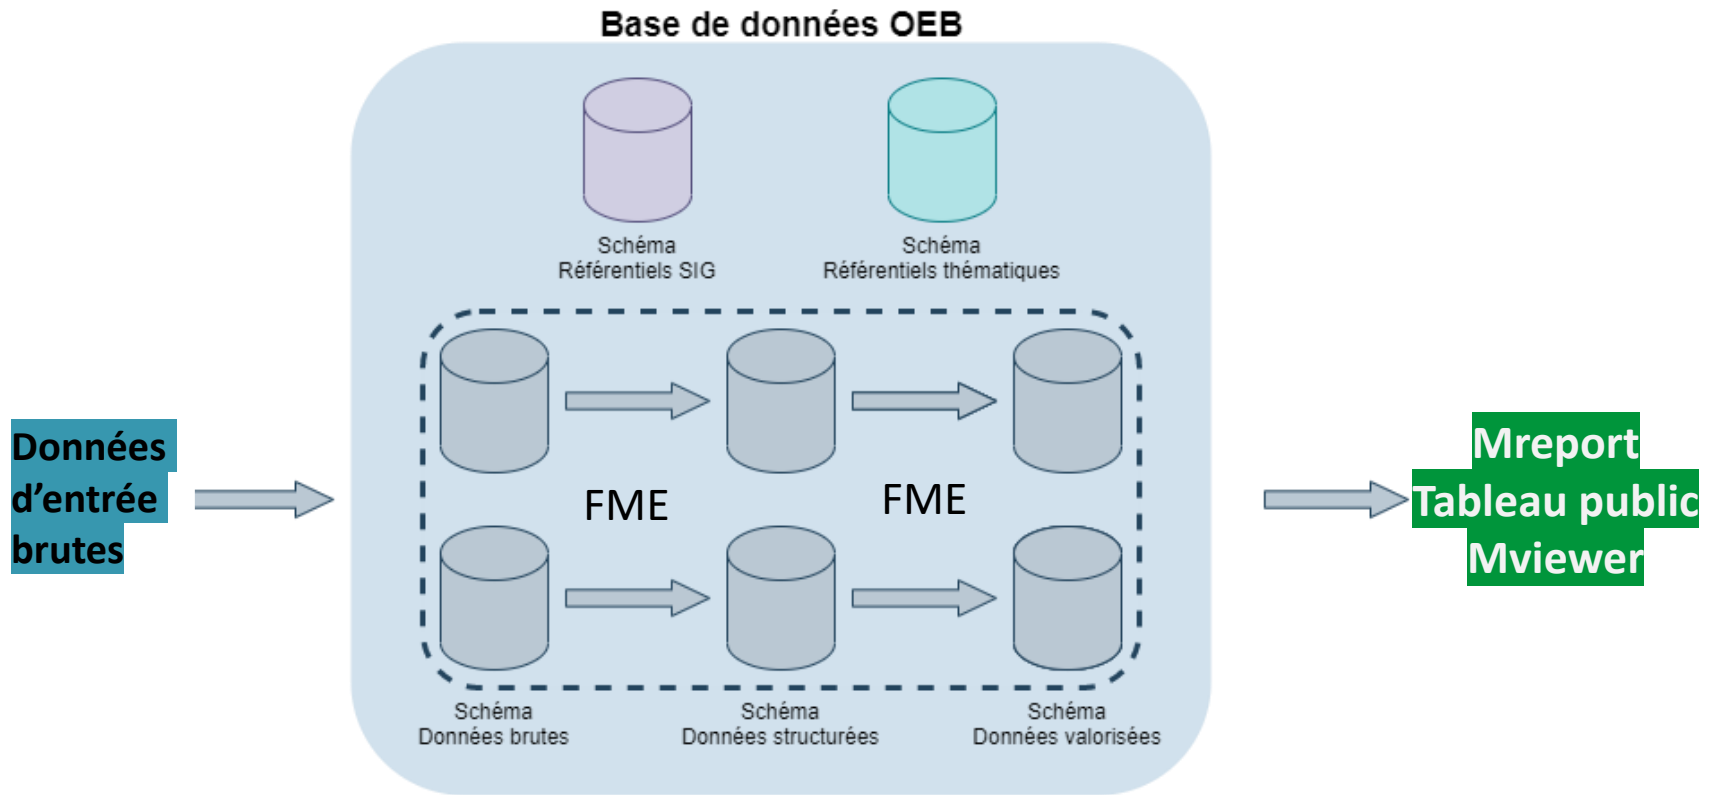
Données d’entrée brutes

Base de données OEB

Schéma
Référentiels SIG

Schéma
Référentiels thématiques

FME

FME

Schéma
Données brutes

Schéma
Données structurées

Schéma
Données valorisées

Mreport
Tableau public
Mviewer